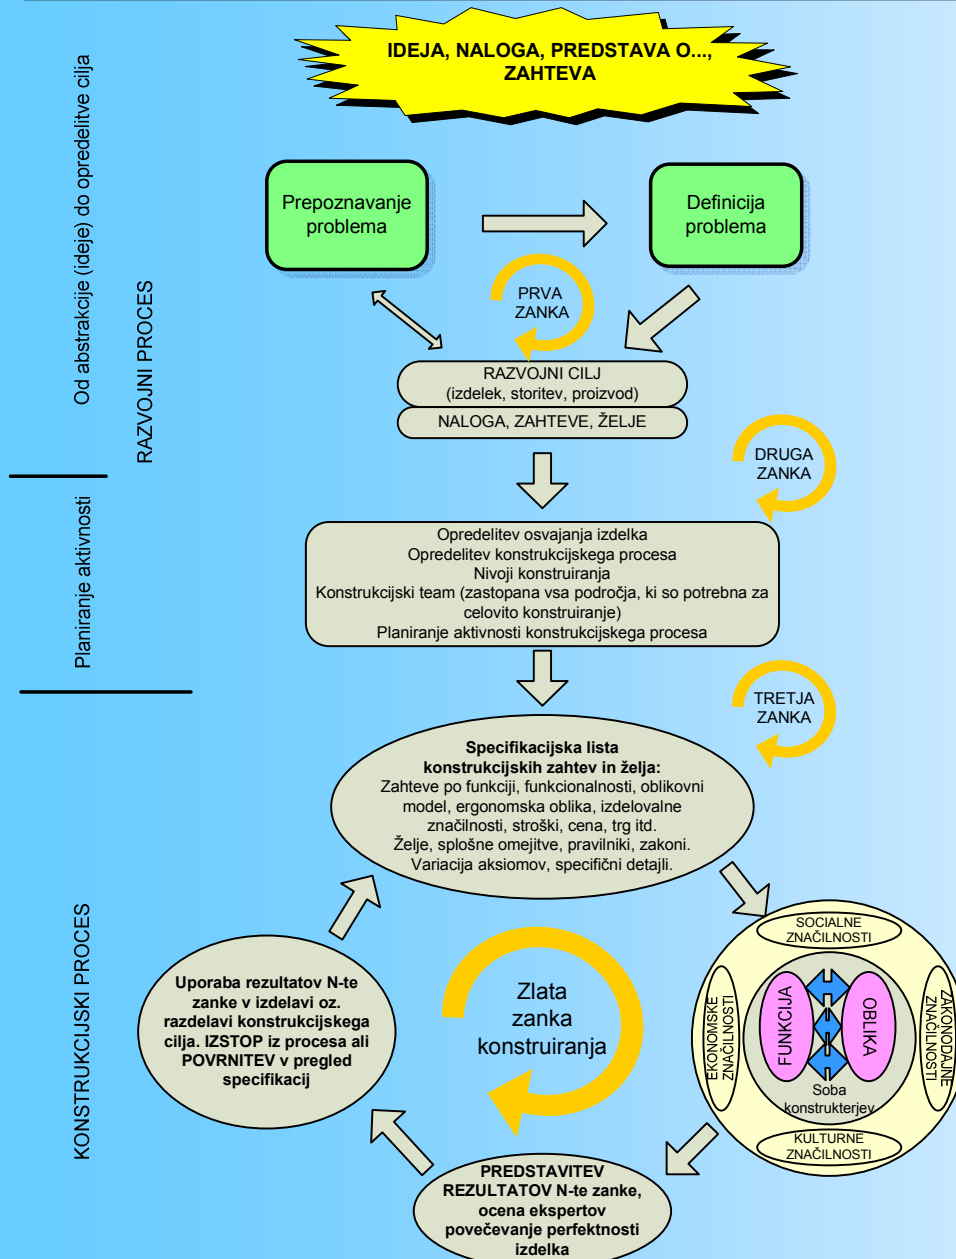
IDEJA, NALOGA, PREDSTAVA O..., ZAHTEVA

Od abstrakcije (ideje) do opredelitve cilja

RAZVOJNI PROCES

Prepoznavanje problema

Definicija problema

PRVA ZANKA

RAZVOJNI CILJ (izdelek, storitev, proizvod)

NALOGA, ZAHTEVE, ŽELJE

DRUGA ZANKA

Planiranje aktivnosti

Opredelitev osvajanja izdelka
Opredelitev konstrukcijskega procesa
Nivoji konstruiranja
Konstrukcijski team (zastopana vsa področja, ki so potrebna za celovito konstruiranje)
Planiranje aktivnosti konstrukcijskega procesa

TRETJA ZANKA

Specifikacijska lista konstrukcijskih zahtev in želja:
Zahteve po funkciji, funkcionalnosti, oblikovni model, ergonomska oblika, izdelovalne značilnosti, stroški, cena, trg itd.
Želje, splošne omejitve, pravilniki, zakoni.
Variacija aksiomov, specifični detajli.

KONSTRUKCIJSKI PROCES

Uporaba rezultatov N-te zanke v izdelavi oz. razdelavi konstrukcijskega cilja. IZSTOP iz procesa ali POVRNITEV v pregled specifikacij

Zlata zanka konstruiranja

SOCIALNE ZNAČILNOSTI

EKONOMSKE ZNAČILNOSTI

FUNKCIJA

OBLIKA

ZAKONODAJNE ZNAČILNOSTI

Soba konstrukterjev

KULTURNE ZNAČILNOSTI

PREDSTAVITEV REZULTATOV N-te zanke, ocena ekspertov povečevanje perfektnosti izdelka